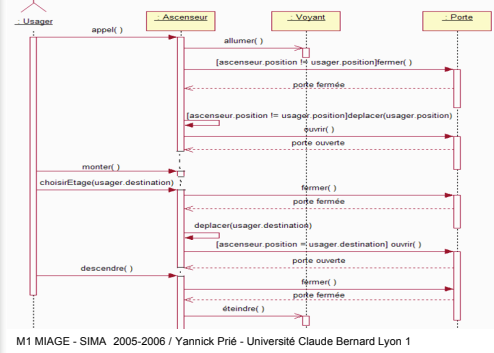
: Usager

: Ascenseur

: Voyant

: Porte

appel( )

allumer( )

[ascenseur.position != usager.position]fermer( )

porte fermée

[ascenseur.position != usager.position]deplacer(usager.position)

ouvrir( )

porte ouverte

monter( )

choisirEtage(usager.destination)

fermer( )

porte fermée

deplacer(usager.destination)

[ascenseur.position = usager.destination] ouvrir( )

porte ouverte

descendre( )

fermer( )

porte fermée

éteindre( )

M1 MIAGE - SIMA 2005-2006 / Yannick Prié - Université Claude Bernard Lyon 1